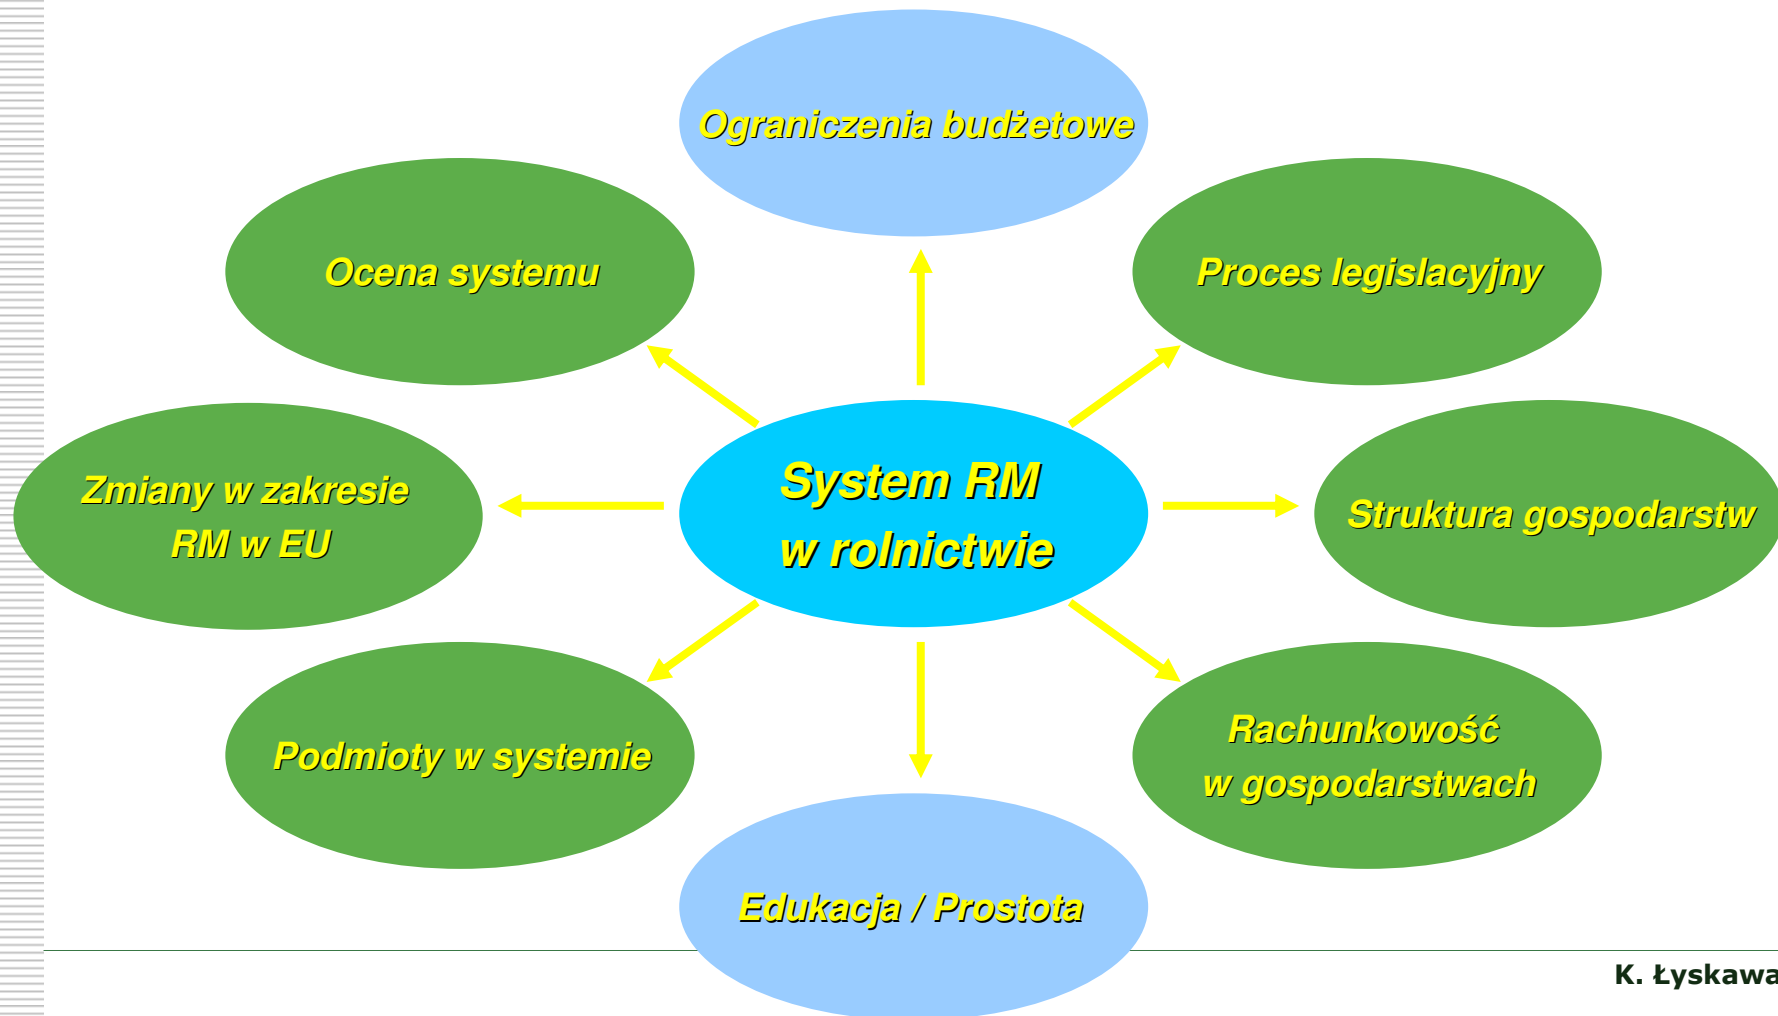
Ograniczenia budżetowe

Ocena systemu

Proces legislacyjny

Zmiany w zakresie RM w EU

System RM w rolnictwie

Struktura gospodarstw

Podmioty w systemie

Rachunkowość w gospodarstwach

Edukacja / Prostota

K. Łyskawa